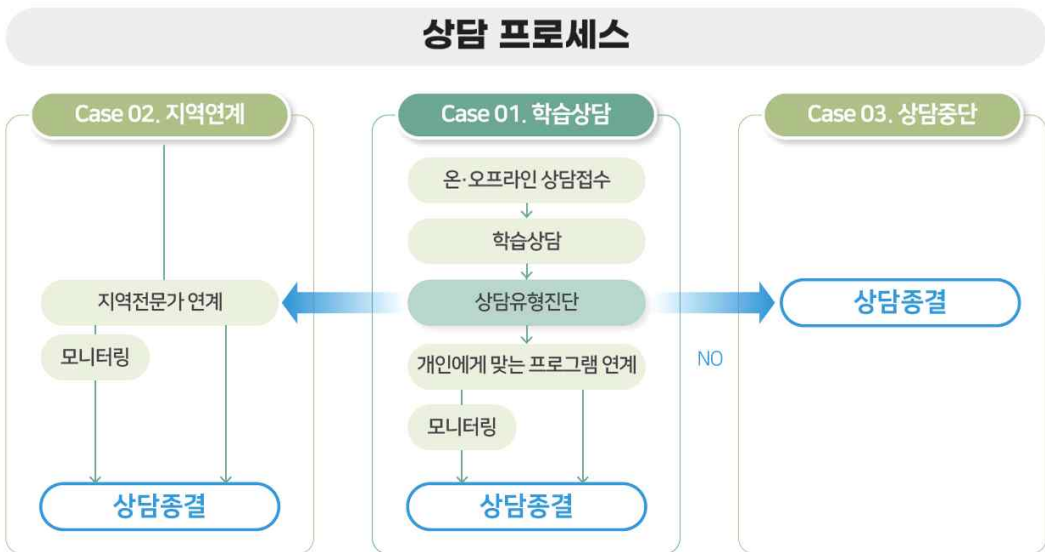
상담 프로세스

Case 02. 지역연계

지역전문가 연계

모니터링

상담종결

Case 01. 학습상담

온·오프라인 상담접수

학습상담

상담유형진단

개인에게 맞는 프로그램 연계

모니터링

상담종결

NO

Case 03. 상담중단

상담종결